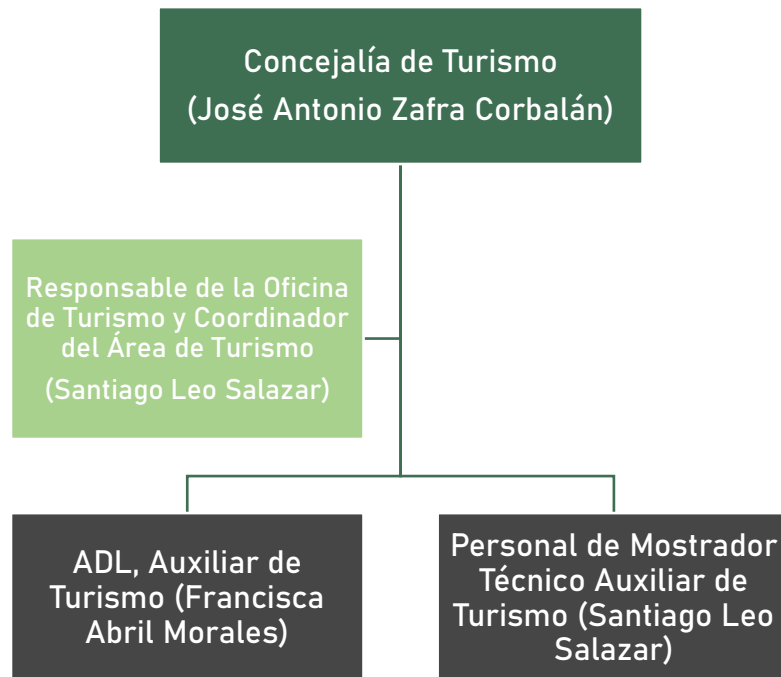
Concejalía de Turismo
(José Antonio Zafra Corbalán)

Responsable de la Oficina de Turismo y Coordinador del Área de Turismo
(Santiago Leo Salazar)

ADL, Auxiliar de Turismo (Francisca Abril Morales)

Personal de Mostrador Técnico Auxiliar de Turismo (Santiago Leo Salazar)